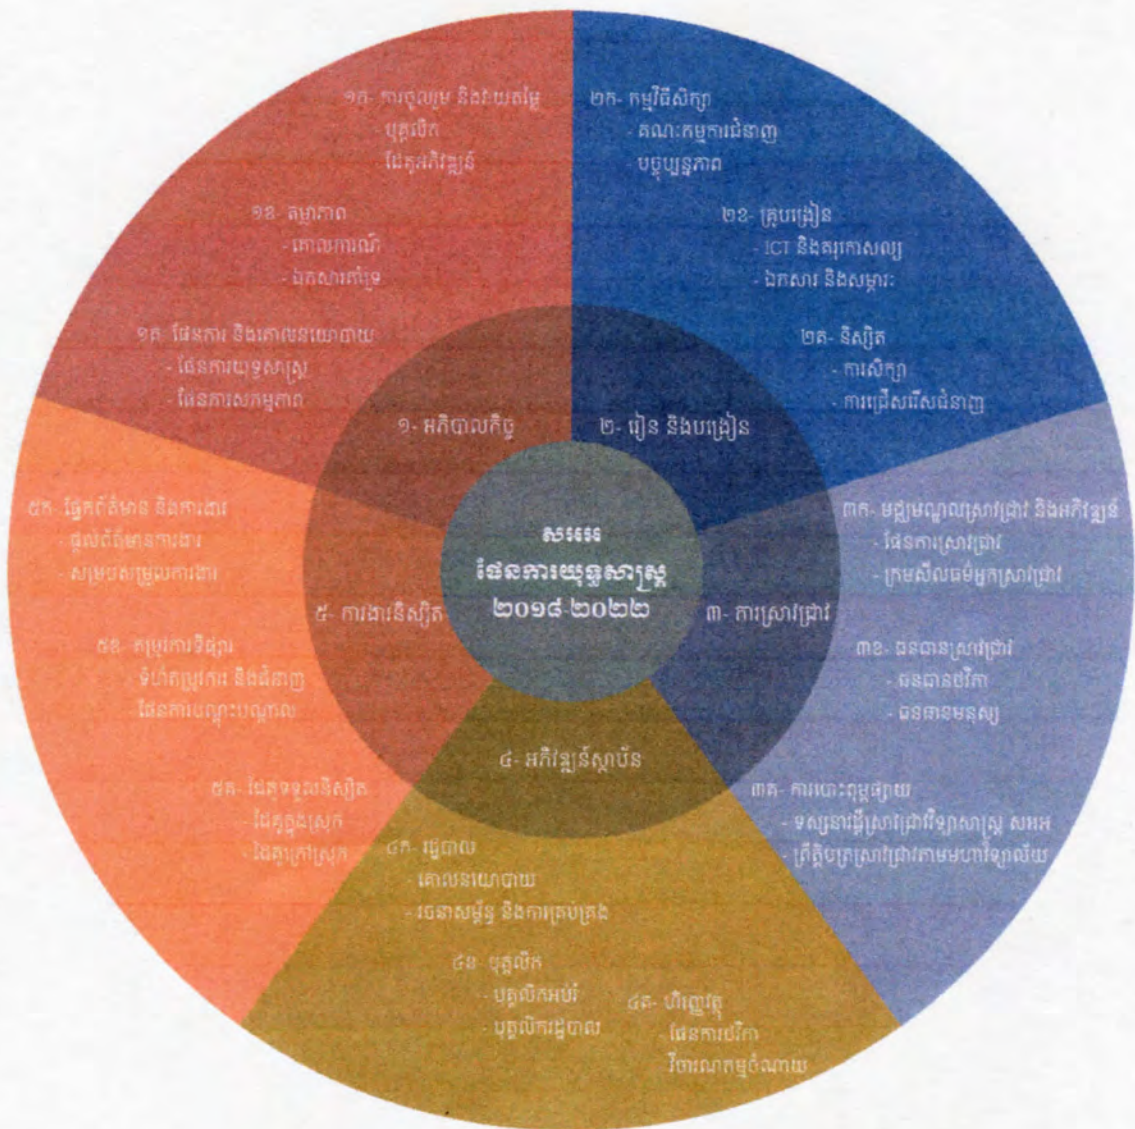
សភអរ
ផែនការយុទ្ធសាស្ត្រ
២០១៨-២០២២

១- អភិបាលកិច្ច

១ក- ការចូលរួម និងវាយតម្លៃ
- បុគ្គលិក
- ដៃគូអភិវឌ្ឍន៍

១ខ- តម្លាភាព
- គោលការណ៍
- ឯកសារគំរូ

១គ- ផែនការ និងគោលនយោបាយ
- ផែនការយុទ្ធសាស្ត្រ
- ផែនការសកម្មភាព

២- រៀន និងបង្រៀន

២ក- កម្មវិធីសិក្សា
- គណៈកម្មការជំនាញ
- បច្ចុប្បន្នភាព

២ខ- គ្រូបង្រៀន
- ICT និងគរុកោសល្យ
- ឯកសារ និងសម្ភារៈ

២គ- និស្សិត
- ការសិក្សា
- ការជ្រើសរើសជំនាញ

៣- ការស្រាវជ្រាវ

៣ក- មជ្ឈមណ្ឌលស្រាវជ្រាវ និងអភិវឌ្ឍន៍
- ផែនការស្រាវជ្រាវ
- ក្រមសីលធម៌អ្នកស្រាវជ្រាវ

៣ខ- ធនធានស្រាវជ្រាវ
- ធនធានថវិកា
- ធនធានមនុស្ស

៣គ- ការបោះពុម្ពផ្សាយ
- ទស្សនាវដ្តីស្រាវជ្រាវវិទ្យាសាស្ត្រ សភអរ
- ព្រឹត្តិបត្រស្រាវជ្រាវតាមមហាវិទ្យាល័យ

៤- អភិវឌ្ឍន៍ស្ថាប័ន

៤ក- រដ្ឋបាល
- គោលនយោបាយ
- ហេដ្ឋារចនាសម្ព័ន្ធ និងការគ្រប់គ្រង

៤ខ- បុគ្គលិក
- បុគ្គលិកអប់រំ
- បុគ្គលិករដ្ឋបាល

៤គ- ហិរញ្ញវត្ថុ
- ផែនការថវិកា
- របាយការណ៍ចំណាយ

៥- ការងារនិស្សិត

៥ក- ផ្នែកព័ត៌មាន និងការងារ
- ផ្តល់ព័ត៌មានការងារ
- សម្របសម្រួលការងារ

៥ខ- តម្រូវការទីផ្សារ
- ទំហំតម្រូវការ និងជំនាញ
- ផែនការបណ្តុះបណ្តាល

៥គ- ដៃគូទទួលនិស្សិត
- ដៃគូក្នុងស្រុក
- ដៃគូក្រៅស្រុក